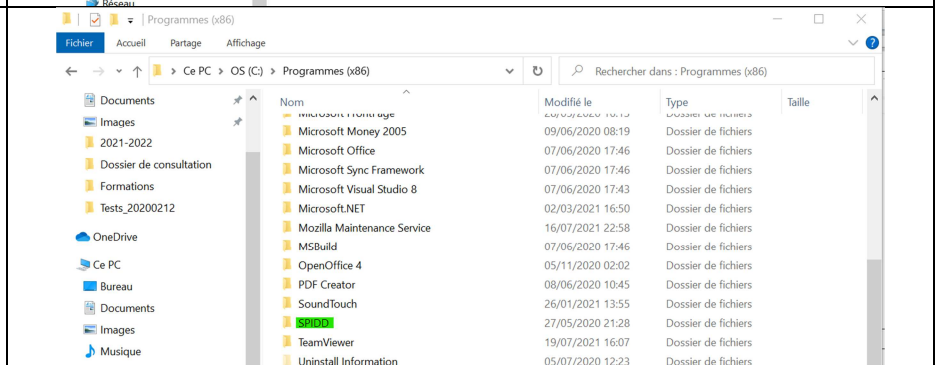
Réseau

Programmes (x86)

Fichier Accueil Partage Affichage

Ce PC > OS (C:) > Programmes (x86)

Rechercher dans : Programmes (x86)

Documents
Images
2021-2022
Dossier de consultation
Formations
Tests_20200212

OneDrive

Ce PC
Bureau
Documents
Images
Musique

| Nom | Modifié le | Type | Taille |
|---|---|---|---|
| Microsoft FrontPage | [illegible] | Dossier de fichiers | |
| Microsoft Money 2005 | 09/06/2020 08:19 | Dossier de fichiers | |
| Microsoft Office | 07/06/2020 17:46 | Dossier de fichiers | |
| Microsoft Sync Framework | 07/06/2020 17:46 | Dossier de fichiers | |
| Microsoft Visual Studio 8 | 07/06/2020 17:43 | Dossier de fichiers | |
| Microsoft.NET | 02/03/2021 16:50 | Dossier de fichiers | |
| Mozilla Maintenance Service | 16/07/2021 22:58 | Dossier de fichiers | |
| MSBuild | 07/06/2020 17:46 | Dossier de fichiers | |
| OpenOffice 4 | 05/11/2020 02:02 | Dossier de fichiers | |
| PDF Creator | 08/06/2020 10:45 | Dossier de fichiers | |
| SoundTouch | 26/01/2021 13:55 | Dossier de fichiers | |
| SPIDD | 27/05/2020 21:28 | Dossier de fichiers | |
| TeamViewer | 19/07/2021 16:07 | Dossier de fichiers | |
| Uninstall Information | 05/07/2020 12:23 | Dossier de fichiers | |